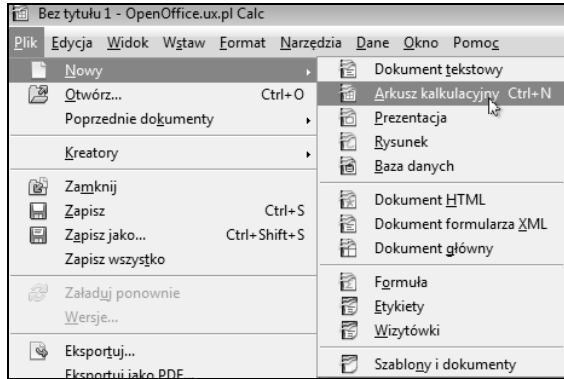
Bez tytułu 1 - OpenOffice.ux.pl Calc

Plik Edycja Widok Wstaw Format Narzędzia Dane Okno Pomoc

Nowy
Otwórz... Ctrl+O
Poprzednie dokumenty
Kreatory
Zamknij
Zapisz Ctrl+S
Zapisz jako... Ctrl+Shift+S
Zapisz wszystko
Załaduj ponownie
Wersje...
Eksportuj...
Eksportuj jako PDF

Dokument tekstowy
Arkusz kalkulacyjny Ctrl+N
Prezentacja
Rysunek
Baza danych
Dokument HTML
Dokument formularza XML
Dokument główny
Formuła
Etykiety
Wizytówki
Szablony i dokumenty